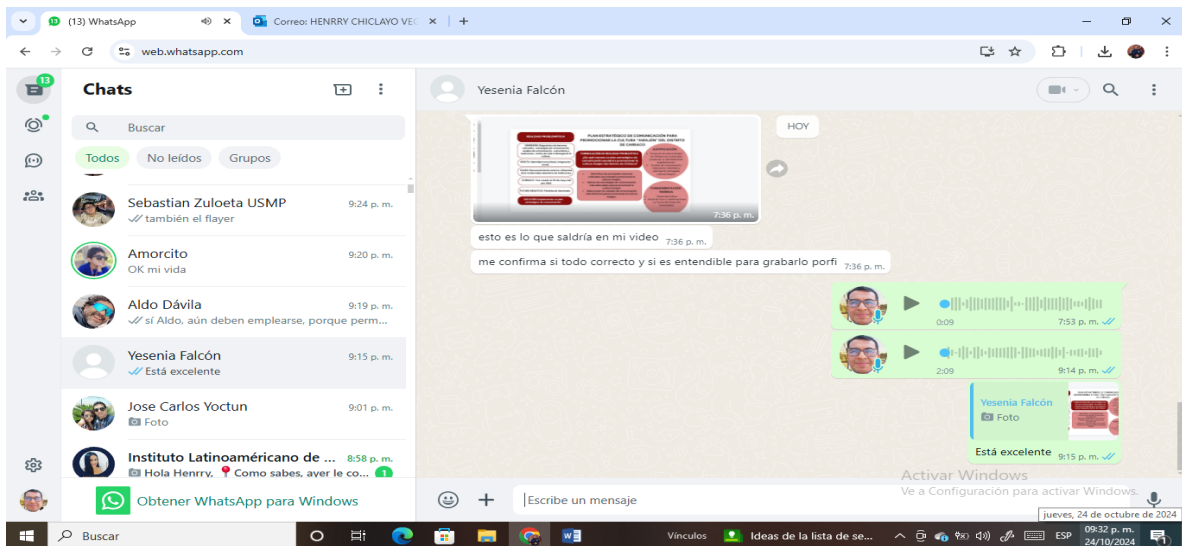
(13) WhatsApp
Correo: HENRRY CHICLAYO VE
web.whatsapp.com

13
Chats
Buscar
Todos No leídos Grupos

Sebastian Zuloeta USMP 9:24 p. m.
también el flayer
Amorcito 9:20 p. m.
OK mi vida
Aldo Dávila 9:19 p. m.
sí Aldo, aún deben emplearse, porque perm...
Yesenia Falcón 9:15 p. m.
Está excelente
Jose Carlos Yoctun 9:01 p. m.
Foto
Institutional Latinoaméricano de ... 8:58 p. m.
Hola Henrry, Como sabes, ayer le co... 1
Obtener WhatsApp para Windows

Yesenia Falcón
HOY
PLAN ESTRATÉGICO DE COMUNICACIÓN PARA PROMOCIONAR LA CULTURA "CHICLAYO" DEL DISTRITO DE CHANCAY
7:36 p. m.
esto es lo que saldría en mi video 7:36 p. m.
me confirma si todo correcto y si es entendible para grabarlo porfi 7:36 p. m.
0:09 7:53 p. m.
2:09 9:14 p. m.
Yesenia Falcón
Foto
Está excelente 9:15 p. m.
Escribe un mensaje
Activar Windows
Ve a Configuración para activar Windows.
jueves, 24 de octubre de 2024

Buscar
Vínculos
Ideas de la lista de se...
ESP
09:32 p. m.
24/10/2024